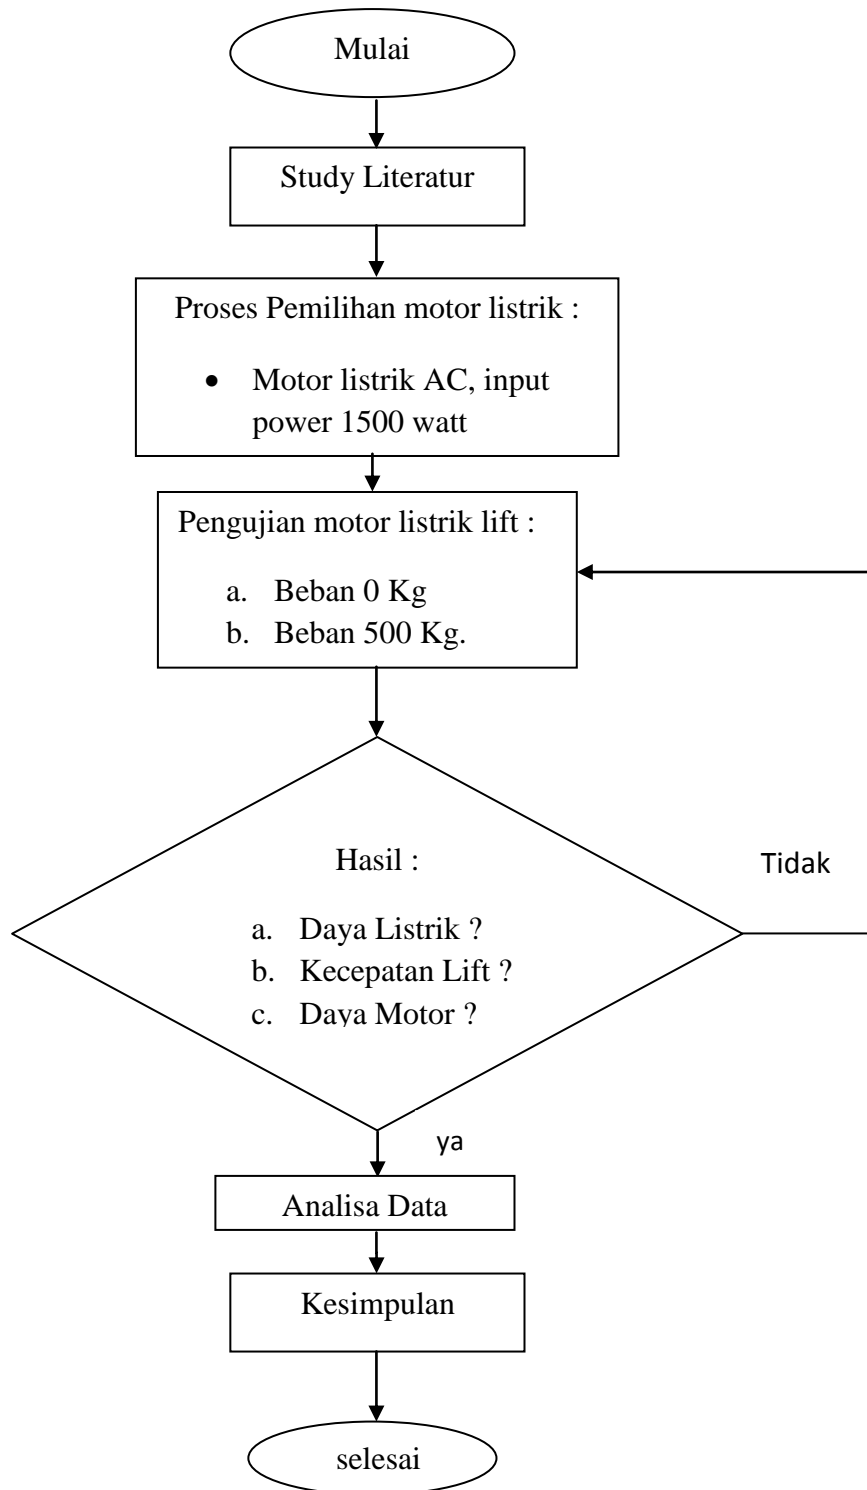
Mulai

Study Literatur

Proses Pemilihan motor listrik :

- Motor listrik AC, input power 1500 watt

Pengujian motor listrik lift :

a. Beban 0 Kg
b. Beban 500 Kg.

Hasil :

a. Daya Listrik ?
b. Kecepatan Lift ?
c. Daya Motor ?

Tidak

ya

Analisa Data

Kesimpulan

selesai